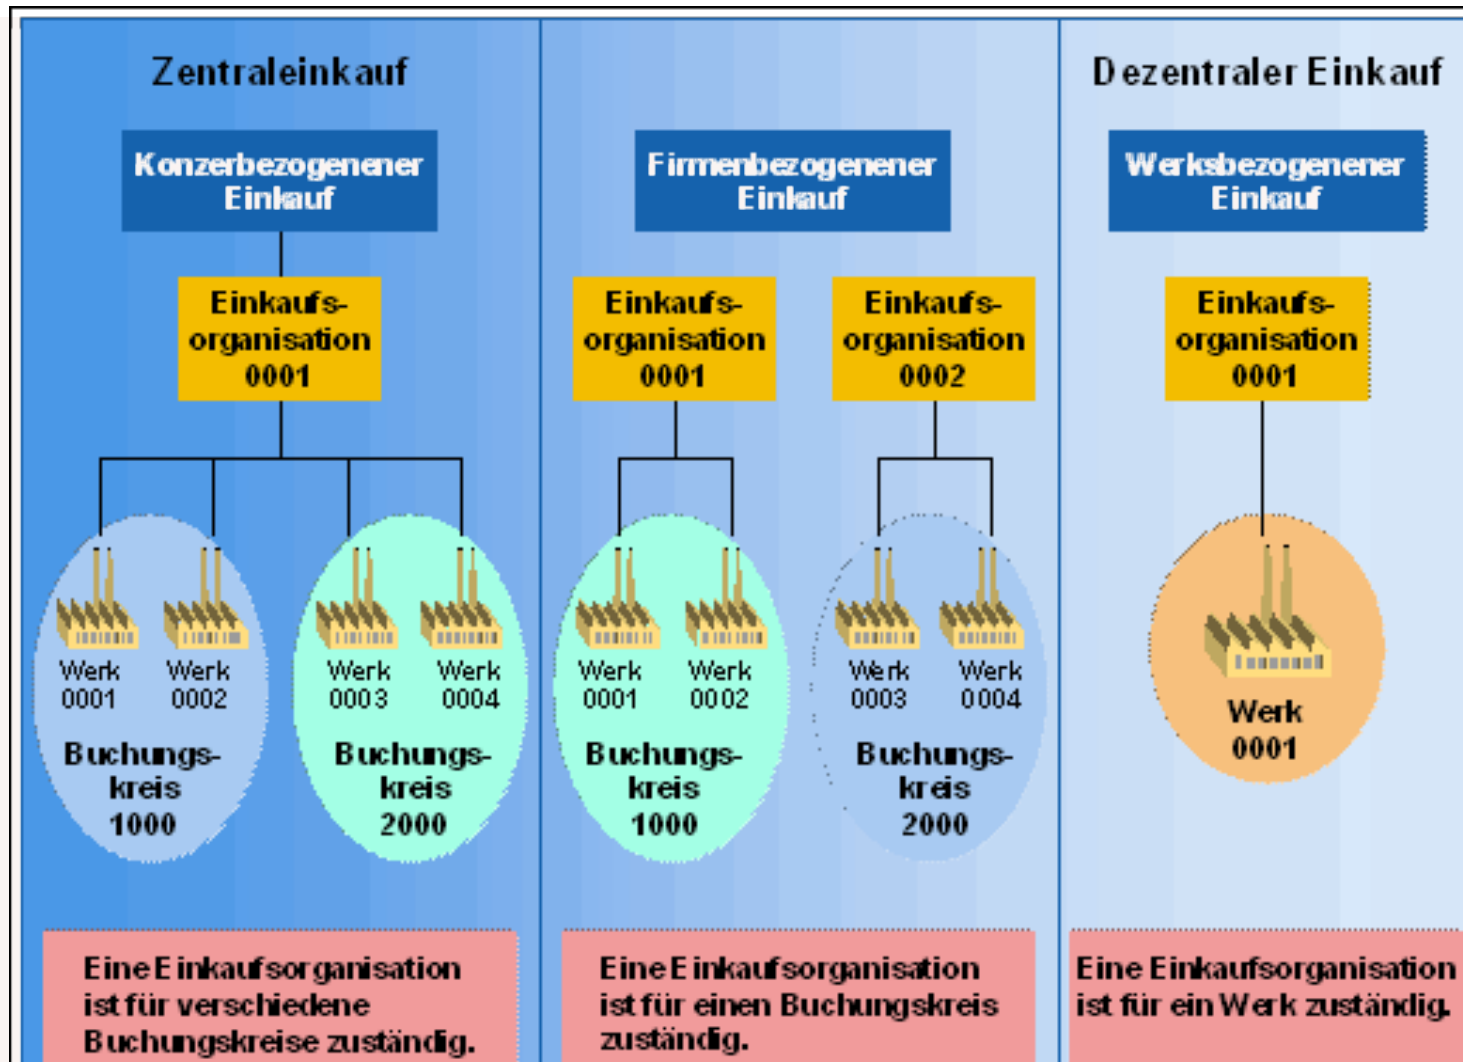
Zentraleinkauf

Dezentraler Einkauf

Konzerbezogenener Einkauf

Einkaufs-organisation 0001

Werk 0001

Werk 0002

Werk 0003

Werk 0004

Buchungs-kreis 1000

Buchungs-kreis 2000

Eine Einkaufsorganisation ist für verschiedene Buchungskreise zuständig.

Firmenbezogenener Einkauf

Einkaufs-organisation 0001

Einkaufs-organisation 0002

Werk 0001

Werk 0002

Werk 0003

Werk 0004

Buchungs-kreis 1000

Buchungs-kreis 2000

Eine Einkaufsorganisation ist für einen Buchungskreis zuständig.

Werksbezogenener Einkauf

Einkaufs-organisation 0001

Werk 0001

Eine Einkaufsorganisation ist für ein Werk zuständig.